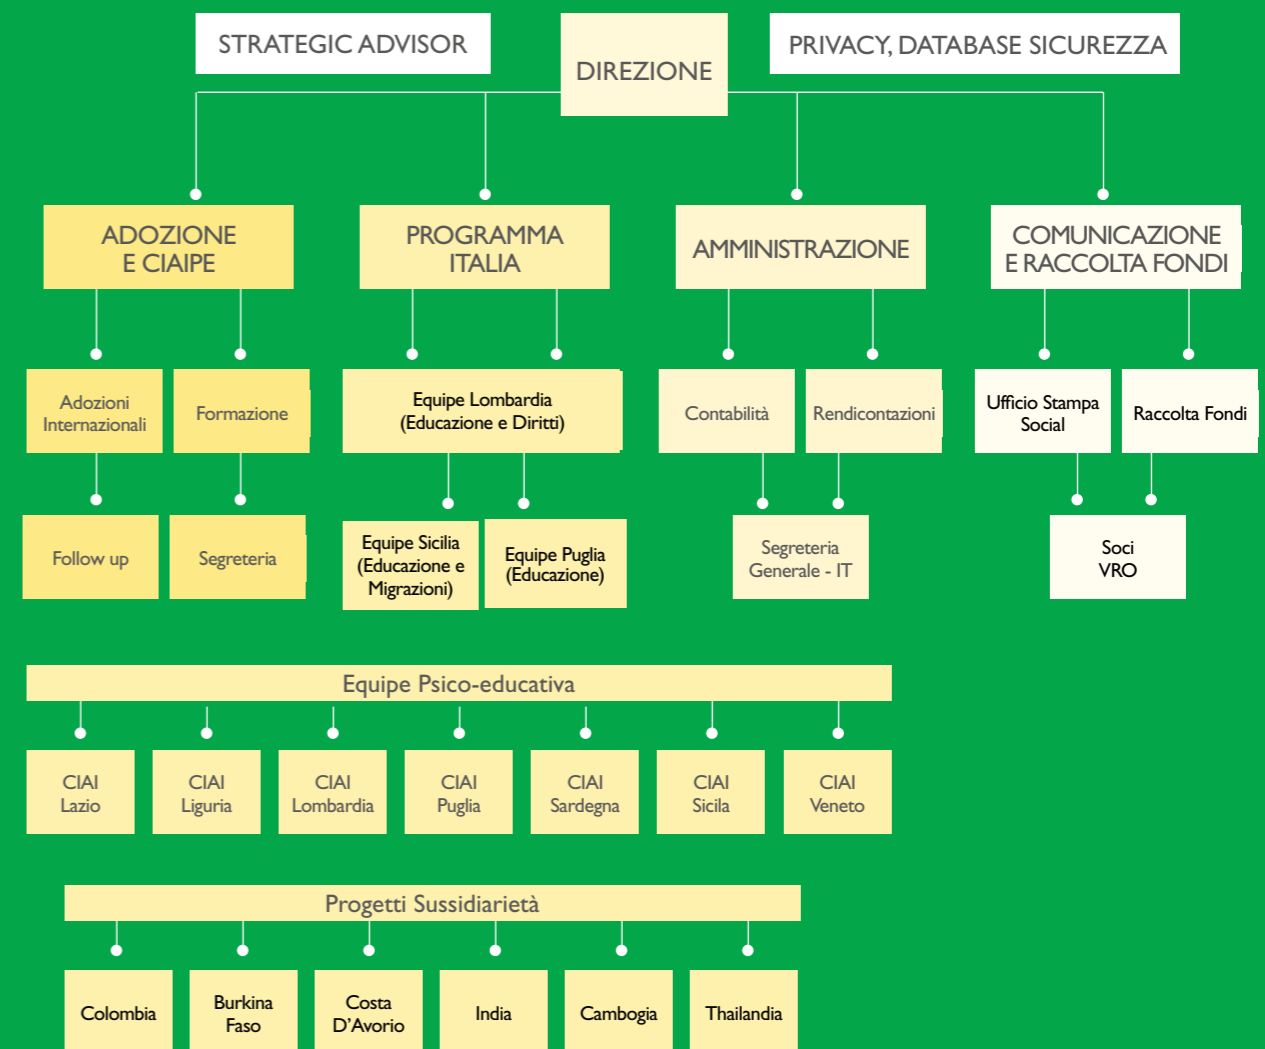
STRATEGIC ADVISOR

DIREZIONE

PRIVACY, DATABASE SICUREZZA

ADOZIONE E CIAIPE

PROGRAMMA ITALIA

AMMINISTRAZIONE

COMUNICAZIONE E RACCOLTA FONDI

Adozioni Internazionali

Formazione

Equipe Lombardia (Educazione e Diritti)

Contabilità

Rendicontazioni

Ufficio Stampa Social

Raccolta Fondi

Follow up

Segreteria

Equipe Sicilia (Educazione e Migrazioni)

Equipe Puglia (Educazione)

Segreteria Generale - IT

Soci VRO

Equipe Psico-educativa

CIAI Lazio

CIAI Liguria

CIAI Lombardia

CIAI Puglia

CIAI Sardegna

CIAI Sicila

CIAI Veneto

Progetti Sussidiarietà

Colombia

Burkina Faso

Costa D'Avorio

India

Cambogia

Thailandia